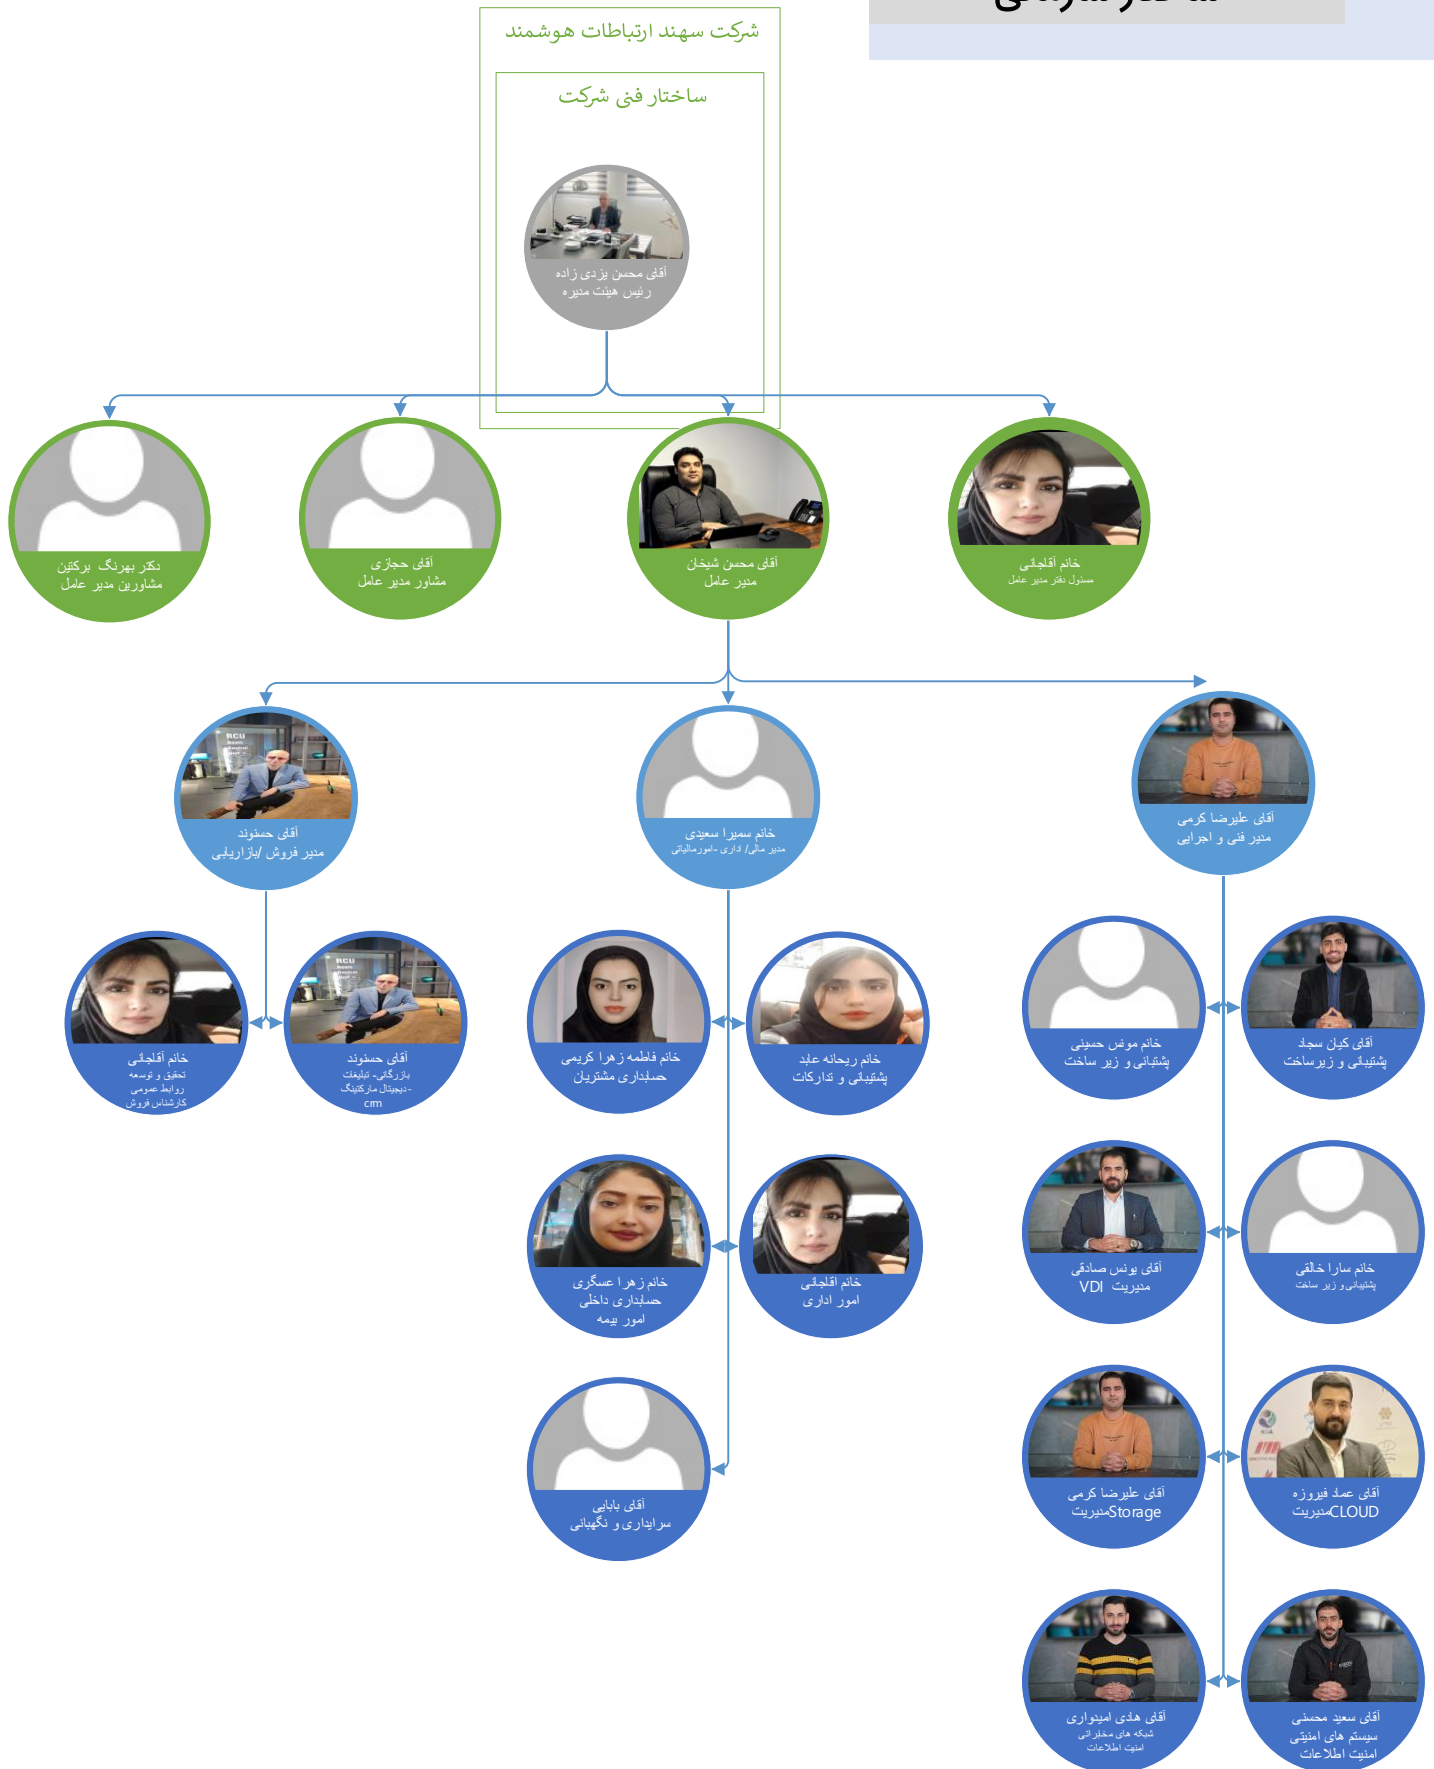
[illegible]

شرکت سهند ارتباطات هوشمند

ساختار فنی شرکت

آقای محسن یزدی زاده
رئیس هیئت مدیره

دکتر بهرنگ برکتین
مشاورین مدیر عامل

آقای حجازی
مشاور مدیر عامل

آقای محسن شیخان
مدیر عامل

خانم آقاجانی
مسئول دفتر مدیر عامل

آقای حسنوند
مدیر فروش /بازاریابی

خانم سمیرا سعیدی
مدیر مالی/ اداری -امورمالیاتی

آقای علیرضا کرمی
مدیر فنی و اجرایی

خانم آقاجانی
تحقیق و توسعه
روابط عمومی
کارشناس فروش

آقای حسنوند
بازرگانی- تبلیغات
-دیجیتال مارکتینگ
crm

خانم فاطمه زهرا کریمی
حسابداری مشتریان

خانم ریحانه عابد
پشتیبانی و تدارکات

خانم موش حسینی
پشتیبانی و زیر ساخت

آقای سجاد کیل
پشتیبانی و زیرساخت

خانم زهرا عسگری
حسابداری داخلی
امور بیمه

خانم آقاجانی
امور اداری

آقای یونس صادقی
مدیریت VDI

خانم سارا خالقی
پشتیبانی و زیر ساخت

آقای بابایی
سرایداری و نگهبانی

آقای علیرضا کرمی
مدیریتStorage

آقای عماد فیروزه
مدیریتCLOUD

آقای هادی امیدواری
شبکه های مخابراتی
امنیت اطلاعات

آقای سعید محسنی
سیستم های امنیتی
امنیت اطلاعات